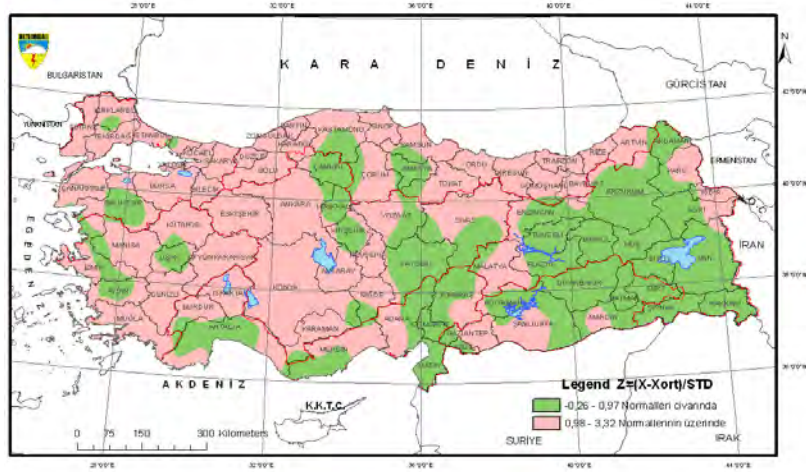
28°0'0"E
32°0'0"E
36°0'0"E
40°0'0"E
44°0'0"E

K A R A D E N İ Z

BULGARİSTAN
GÜRCİSTAN
YUNANİSTAN
ERMENİSTAN
İRAN
E G E D E N İ Z İ
AKDENİZ
K.K.T.C.
SURİYE
IRAK

KIRKLARELİ
EDİRNE
TEKİRDAĞ
İSTANBUL
KOCAELİ
SAKARYA
DÜZCE
BOLU
ZONGULDAK
BARTIN
KASTAMONU
SİNOP
SAMSUN
ORDU
GİRESUN
TRABZON
RİZE
ARTVİN
ARDAHAN
KARS
IĞDIR
AĞRI
ERZURUM
BAYBURT
GÜMÜŞHANE
ERZİNCAN
TUNCELİ
BİNGÖL
MUŞ
BİTLİS
VAN
HAKKARİ
ŞIRNAK
SİİRT
BATMAN
MARDİN
DİYARBAKIR
ŞANLIURFA
ADIYAMAN
MALATYA
ELAZIĞ
GAZİANTEP
KİLİS
HATAY
OSMANİYE
KAHRAMANMARAŞ
ADANA
MERSİN
KARAMAN
KONYA
ANTALYA
ISPARTA
BURDUR
MUĞLA
AYDIN
DENİZLİ
İZMİR
MANİSA
UŞAK
AFYONKARAHİSAR
KÜTAHYA
BALIKESİR
ÇANAKKALE
BURSA
BİLECİK
ESKİŞEHİR
ANKARA
KIRIKKALE
ÇANKIRI
KARABÜK
ÇORUM
AMASYA
TOKAT
SİVAS
YOZGAT
KIRŞEHİR
NEVŞEHİR
AKSARAY
NİĞDE
KAYSERİ

0 75 150 300 Kilometers

Legend Z=(X-Xort)/STD
-0,26 - 0,97 Normalleri civarında
0,98 - 3,32 Normallerinin üzerinde